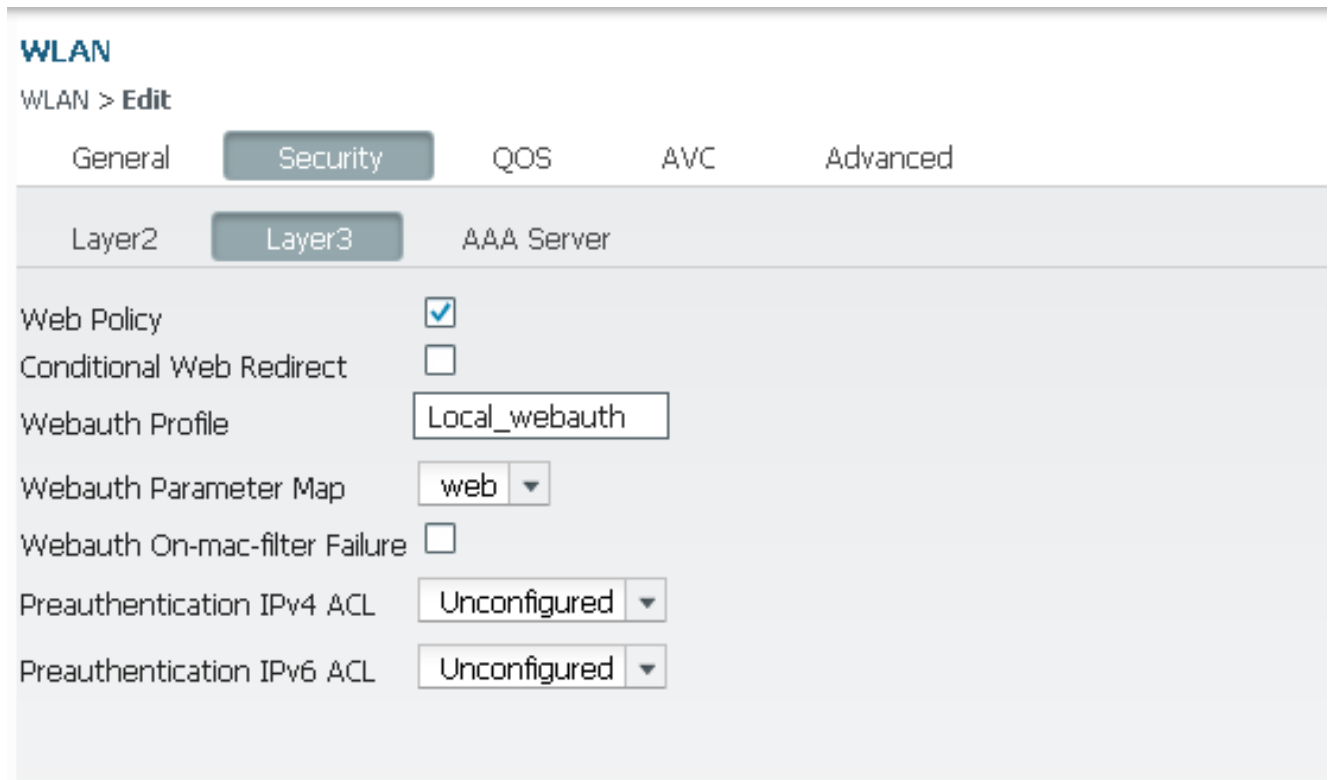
WLAN

WLAN > Edit

General Security QOS AVC Advanced

Layer2 Layer3 AAA Server

Web Policy

Conditional Web Redirect

Webauth Profile Local_webauth

Webauth Parameter Map web

Webauth On-mac-filter Failure

Preauthentication IPv4 ACL Unconfigured

Preauthentication IPv6 ACL Unconfigured